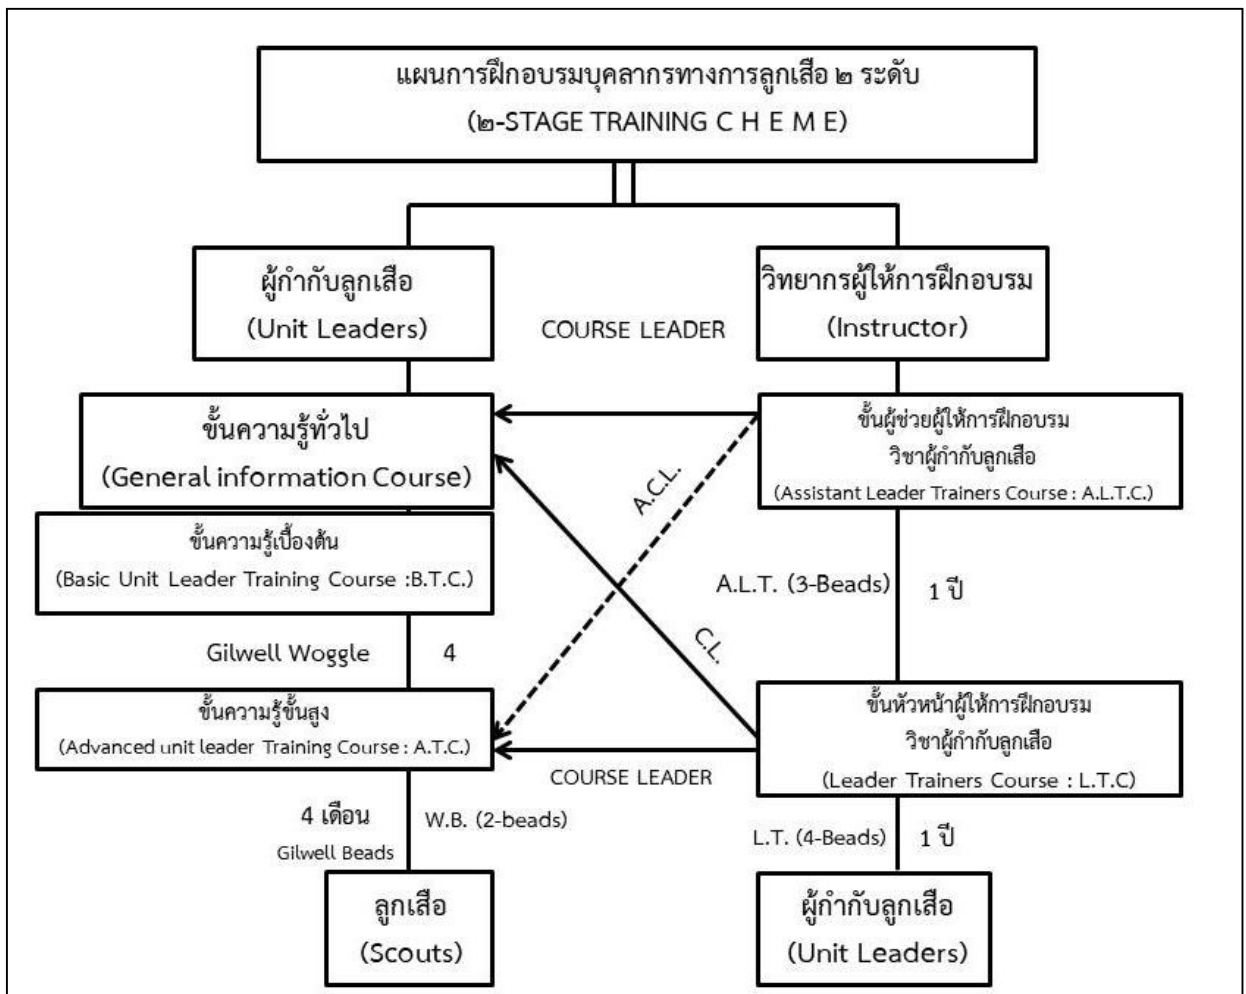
แผนการฝึกอบรมบุคลากรทางการลูกเสือ ๒ ระดับ
(๒-STAGE TRAINING C H E M E)

ผู้กำกับลูกเสือ
(Unit Leaders)

COURSE LEADER

วิทยากรผู้ให้การฝึกอบรม
(Instructor)

ขั้นความรู้ทั่วไป
(General information Course)

ขั้นผู้ช่วยผู้ให้การฝึกอบรม
วิชาผู้กำกับลูกเสือ
(Assistant Leader Trainers Course : A.L.T.C.)

A.C.L.

ขั้นความรู้เบื้องต้น
(Basic Unit Leader Training Course :B.T.C.)

A.L.T. (3-Beads)

1 ปี

C.L.

Gilwell Woggle

4

ขั้นความรู้ขั้นสูง
(Advanced unit leader Training Course : A.T.C.)

ขั้นหัวหน้าผู้ให้การฝึกอบรม
วิชาผู้กำกับลูกเสือ
(Leader Trainers Course : L.T.C)

COURSE LEADER

4 เดือน
Gilwell Beads

W.B. (2-beads)

L.T. (4-Beads)

1 ปี

ลูกเสือ
(Scouts)

ผู้กำกับลูกเสือ
(Unit Leaders)